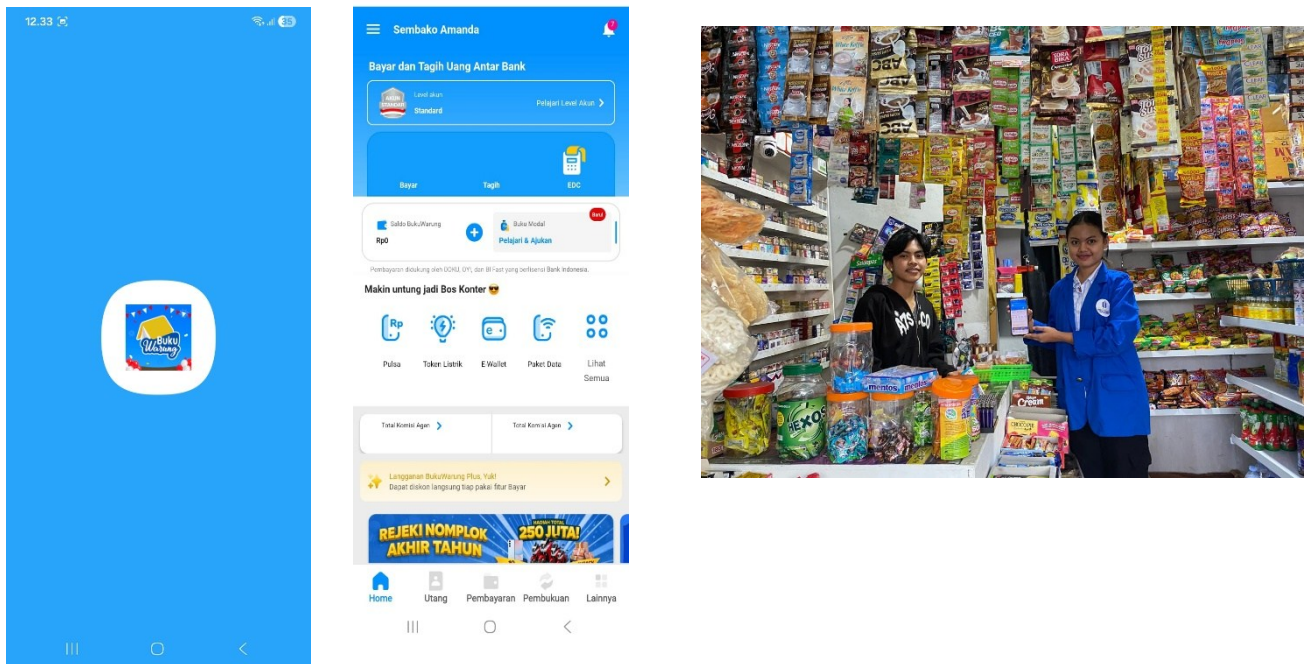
12.33

35

Buku Warung

Sembako Amanda

Bayar dan Tagih Uang Antar Bank

AKUN STANDAR

Level akun
Standard

Pelajari Level Akun

Bayar

Tagih

EDC

Saldo BukuWarung
Rp0

Baru

Buku Modal
Pelajari & Ajukan

Pembayaran didukung oleh DOKU, OY!, dan BI Fast yang berlisensi Bank Indonesia.

Makin untung jadi Bos Konter 😎

Pulsa

Token Listrik

E-Wallet

Paket Data

Lihat Semua

Total Komisi Agen

Total Komisi Agen

Langganan BukuWarung Plus, Yuk!
Dapat diskon langsung tiap pakai fitur Bayar

REJEKI NOMPLOK AKHIR TAHUN

250 JUTA!

Home

Utang

Pembayaran

Pembukuan

Lainnya

ABC

HEXOS

mentos

Cream